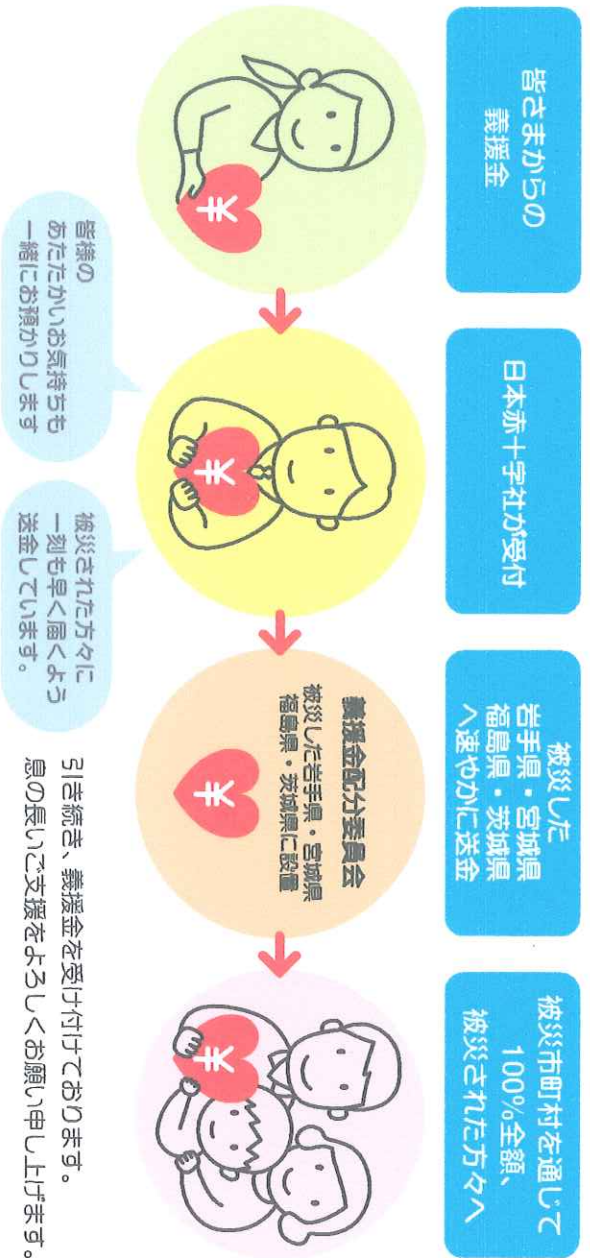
皆さまからの
義援金

¥

皆様の
あたたかいお気持ちも
一緒にお預かりします

日本赤十字社が受付

¥

被災された方々に
一刻も早く届くよう
送金しています。

被災した
岩手県・宮城県
福島県・茨城県
へ速やかに送金

義援金配分委員会
被災した岩手県・宮城県
福島県・茨城県に設置

¥

被災市町村を通じて
100%全額、
被災された方々へ

¥

引き続き、義援金を受け付けております。
息の長いご支援をよろしくお願い申し上げます。